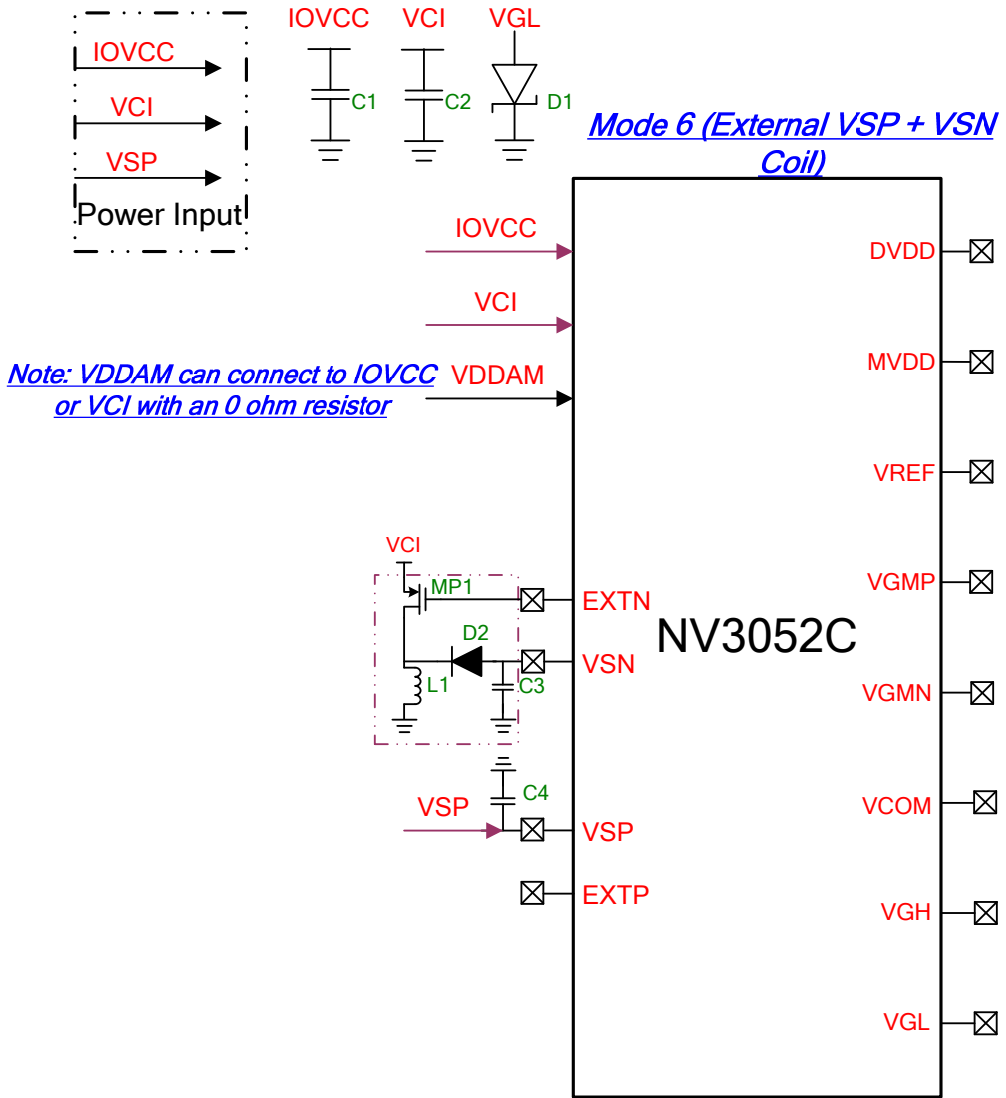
IOVCC
VCI
VSP
Power Input

IOVCC
VCI
VGL
C1
C2
D1

Mode 6 (External VSP + VSN Coil)

IOVCC
VCI
Note: VDDAM can connect to IOVCC or VCI with an 0 ohm resistor
VDDAM

VCI
MP1
D2
L1
C3
C4
VSP

EXTN
VSN
VSP
EXTP

NV3052C

DVDD
MVDD
VREF
VGMP
VGMN
VCOM
VGH
VGL